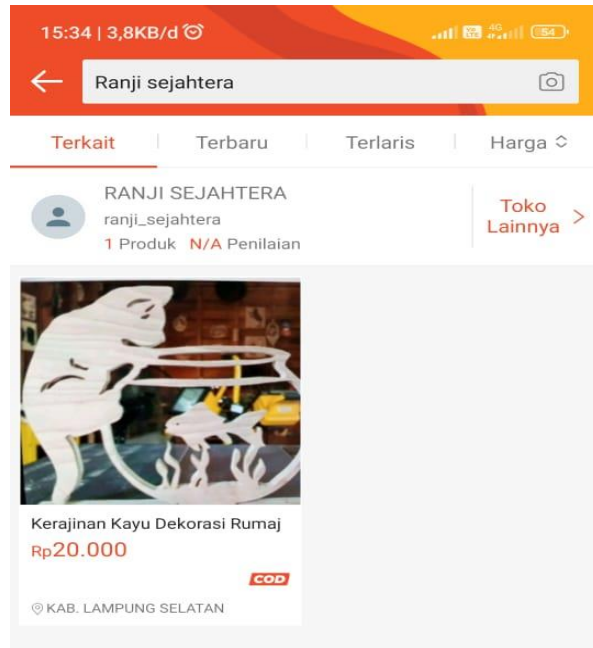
15:34 | 3,8KB/d 4G 54

Ranji sejahtera

Terkait | Terbaru | Terlaris | Harga

RANJI SEJAHTERA
ranji_sejahtera
1 Produk N/A Penilaian

Toko Lainnya >

Kerajinan Kayu Dekorasi Rumaj
Rp20.000
COD
KAB. LAMPUNG SELATAN